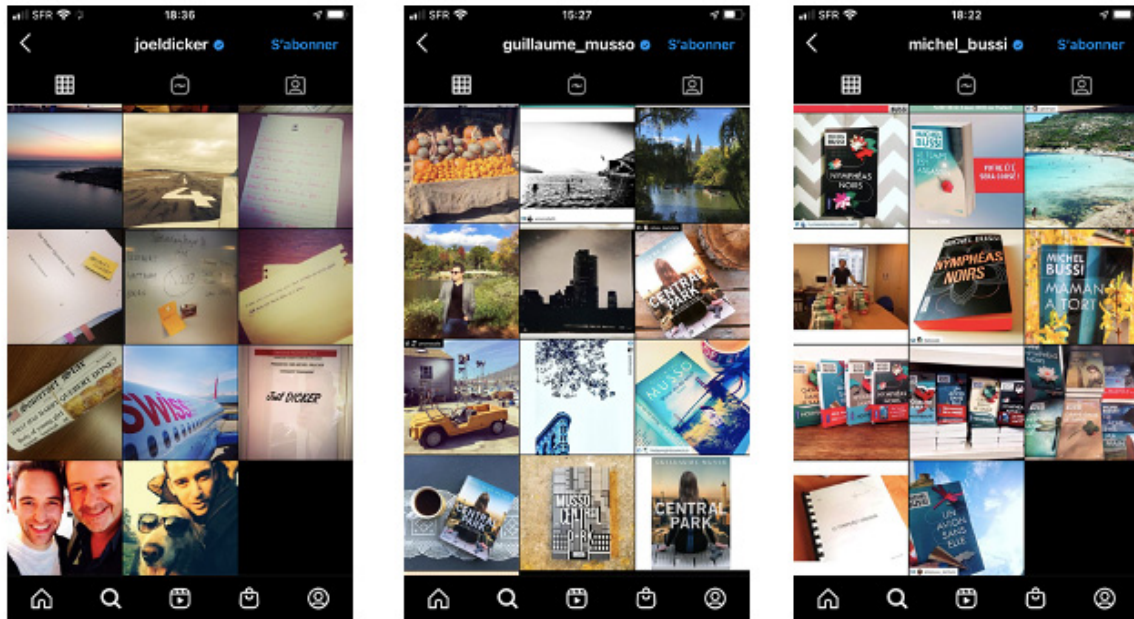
SFR 18:36
joeldicker S'abonner

swiss

Joël DICKER

SFR 16:27
guillaume_musso S'abonner

CENTRAL PARK

MUSSO

CENTRAL PARK

MUSSO CENTRAL PARK

CENTRAL PARK

SFR 18:22
michel_bussi S'abonner

NYMPHÉAS NOIRS

MICHEL BUSSI

MICHEL BUSSI NYMPHÉAS NOIRS

MICHEL BUSSI MAMAN A TORT

UN AVION SANS ELLE